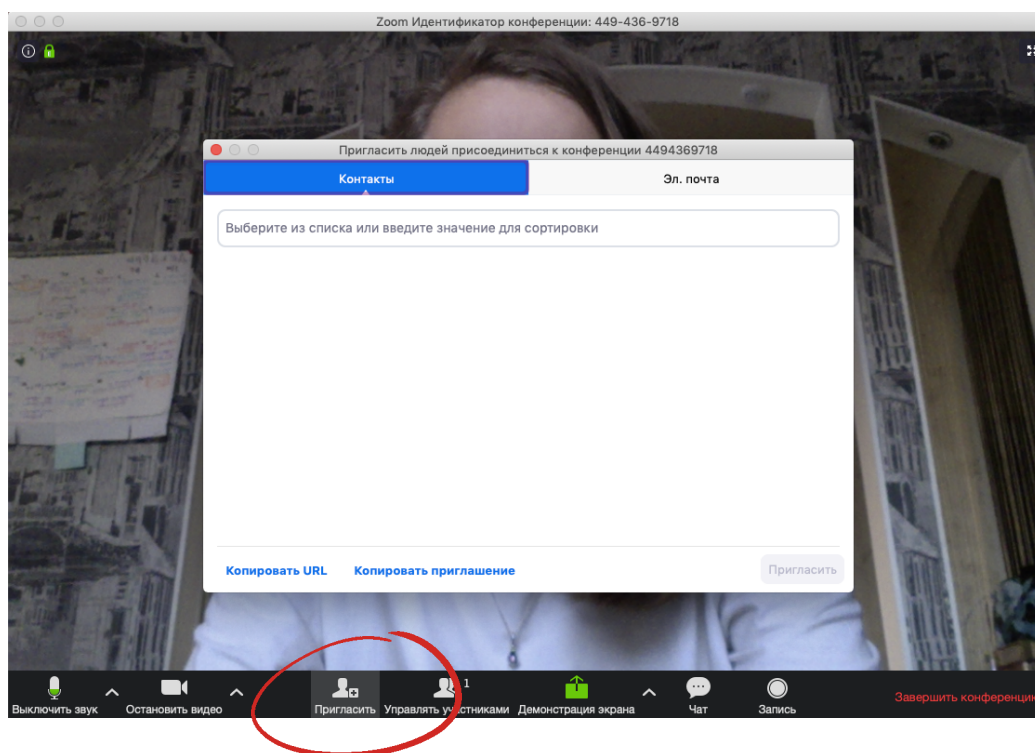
Zoom Идентификатор конференции: 449-436-9718

Пригласить людей присоединиться к конференции 4494369718

Контакты

Эл. почта

Выберите из списка или введите значение для сортировки

Копировать URL

Копировать приглашение

Пригласить

Выключить звук

Остановить видео

Пригласить

Управлять участниками 1

Демонстрация экрана

Чат

Запись

Завершить конференц